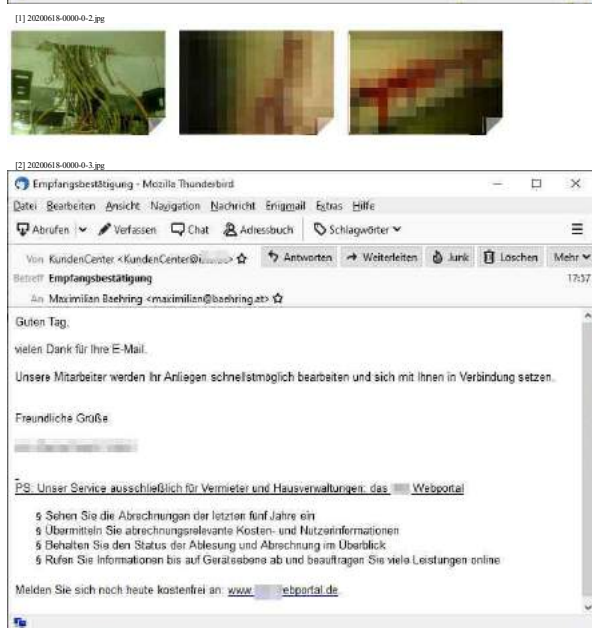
[1] 20200618-0000-0-2.jpg

[2] 20200618-0000-0-3.jpg

Empfangsbestätigung - Mozilla Thunderbird

Datei Bearbeiten Ansicht Navigation Nachricht Enigmail Extras Hilfe

Abrufen Verfassen Chat Adressbuch Schlagwörter

Von KundenCenter <KundenCenter@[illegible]> Antworten Weiterleiten Junk Löschen Mehr

Betreff Empfangsbestätigung 17:37

An Maximilian Baehring <maximilian@baehring.at>

Guten Tag,

vielen Dank für Ihre E-Mail.

Unsere Mitarbeiter werden Ihr Anliegen schnellstmöglich bearbeiten und sich mit Ihnen in Verbindung setzen.

Freundliche Grüße

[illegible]

PS: Unser Service ausschließlich für Vermieter und Hausverwaltungen: das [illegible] Webportal

§ Sehen Sie die Abrechnungen der letzten fünf Jahre ein
§ Übermitteln Sie abrechnungsrelevante Kosten- und Nutzerinformationen
§ Behalten Sie den Status der Ablesung und Abrechnung im Überblick
§ Rufen Sie Informationen bis auf Geräteebene ab und beauftragen Sie viele Leistungen online

Melden Sie sich noch heute kostenfrei an: www.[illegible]webportal.de.